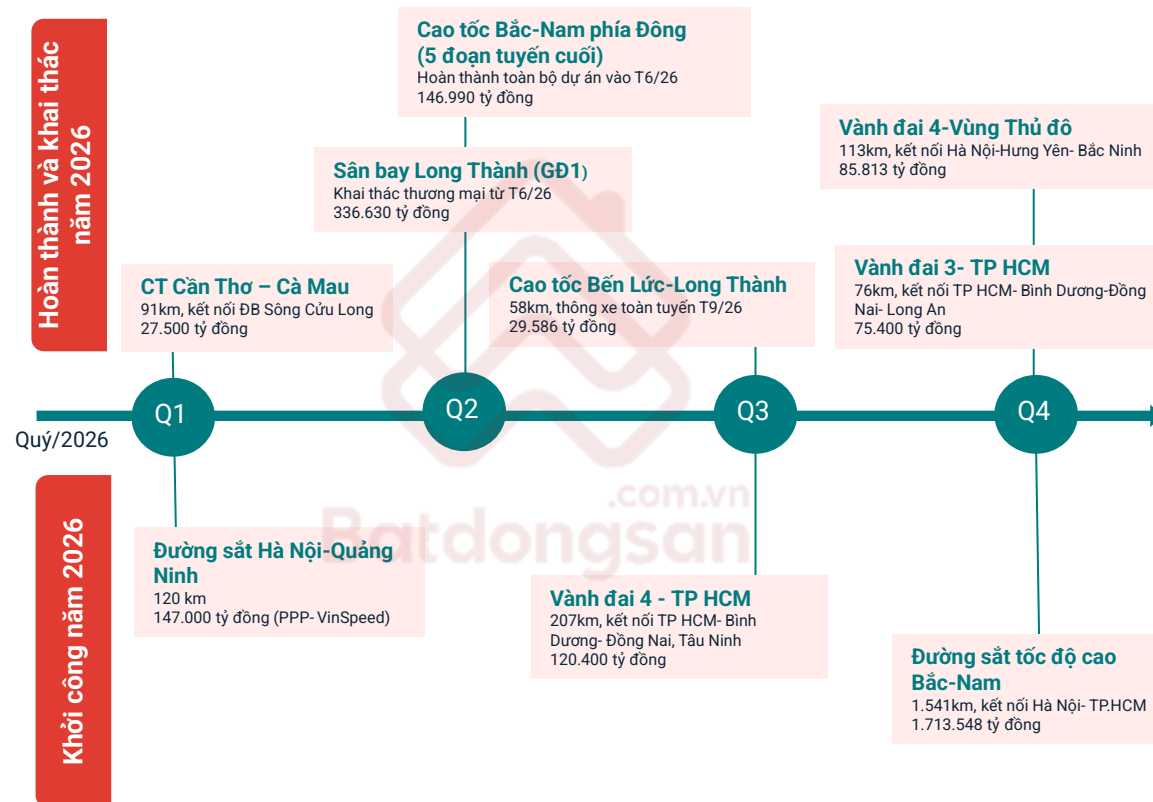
Hoàn thành và khai thác năm 2026

Cao tốc Bắc-Nam phía Đông (5 đoạn tuyến cuối)
Hoàn thành toàn bộ dự án vào T6/26
146.990 tỷ đồng

Sân bay Long Thành (GĐ1)
Khai thác thương mại từ T6/26
336.630 tỷ đồng

Vành đai 4-Vùng Thủ đô
113km, kết nối Hà Nội-Hưng Yên- Bắc Ninh
85.813 tỷ đồng

CT Cần Thơ – Cà Mau
91km, kết nối ĐB Sông Cửu Long
27.500 tỷ đồng

Cao tốc Bến Lức-Long Thành
58km, thông xe toàn tuyến T9/26
29.586 tỷ đồng

Vành đai 3- TP HCM
76km, kết nối TP HCM- Bình Dương-Đồng Nai- Long An
75.400 tỷ đồng

Q1
Q2
Q3
Q4
Quý/2026

Khởi công năm 2026

Đường sắt Hà Nội-Quảng Ninh
120 km
147.000 tỷ đồng (PPP- VinSpeed)

Batdongsan.com.vn

Vành đai 4 - TP HCM
207km, kết nối TP HCM- Bình Dương- Đồng Nai, Tâu Ninh
120.400 tỷ đồng

Đường sắt tốc độ cao Bắc-Nam
1.541km, kết nối Hà Nội- TP.HCM
1.713.548 tỷ đồng